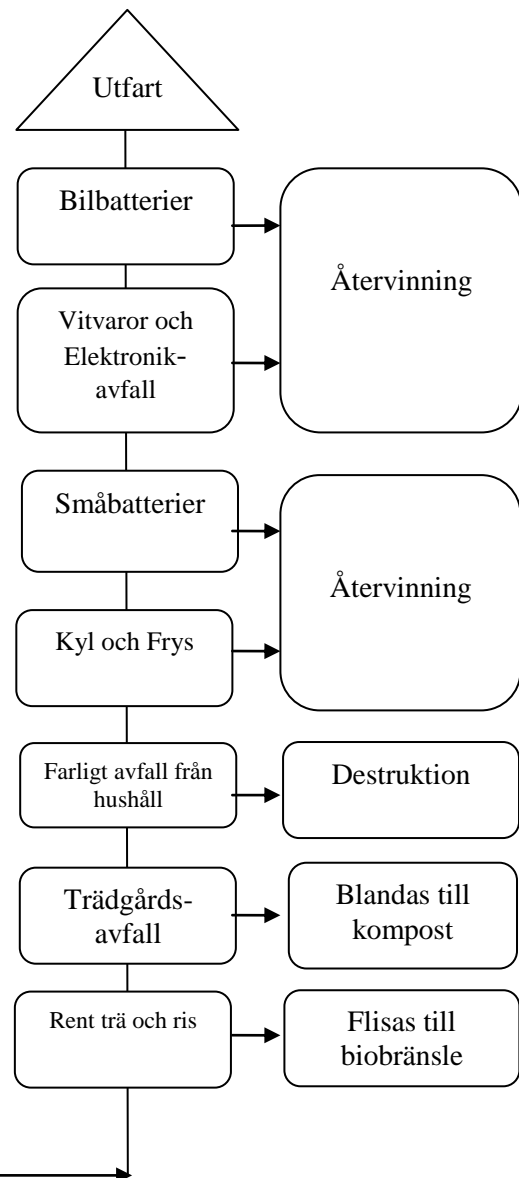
Utfart

Bilbatterier

Vitvaror och Elektronikavfall

Återvinning

Småbatterier

Kyl och Frys

Återvinning

Farligt avfall från hushåll

Destruktion

Trädgårdsavfall

Blandas till kompost

Rent trä och ris

Flisas till biobränsle